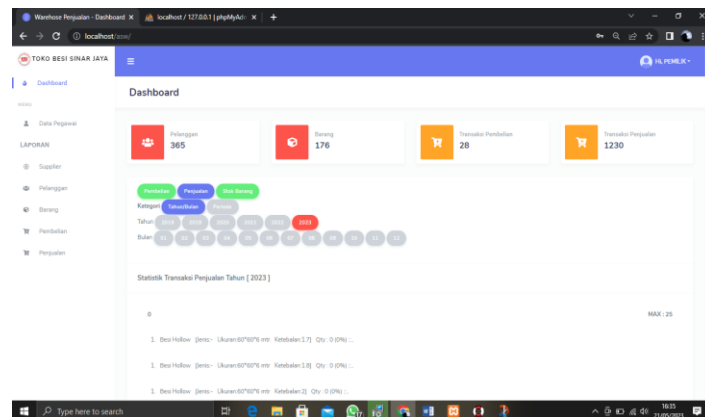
Warehose Penjualan - Dashboard ×
localhost / 127.0.0.1 | phpMyAdm ×
+
localhost/tase/

TOKO BESI SINAR JAYA
Hi, PEMILIK

Dashboard
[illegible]
Data Pegawai
LAPORAN
Supplier
Pelanggan
Barang
Pembelian
Penjualan

Dashboard

Pelanggan
365

Barang
176

Transaksi Pembelian
28

Transaksi Penjualan
1230

Pembelian Penjualan Stok Barang
Kategori Tahun/Bulan Periode
Tahun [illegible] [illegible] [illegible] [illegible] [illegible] 2023
Bulan 01 02 03 04 05 06 07 08 09 10 11 12

Statistik Transaksi Penjualan Tahun [ 2023 ]

0
MAX : 25

1. Besi Hollow [Jenis:- Ukuran:60*60*6 mtr Ketebalan:1.7] Qty : 0 (0%) ...
1. Besi Hollow [Jenis:- Ukuran:60*60*6 mtr Ketebalan:1.8] Qty : 0 (0%) ...
1. Besi Hollow [Jenis:- Ukuran:60*60*6 mtr Ketebalan:2] Qty : 0 (0%) ...

Type here to search
16:35
21/05/2023